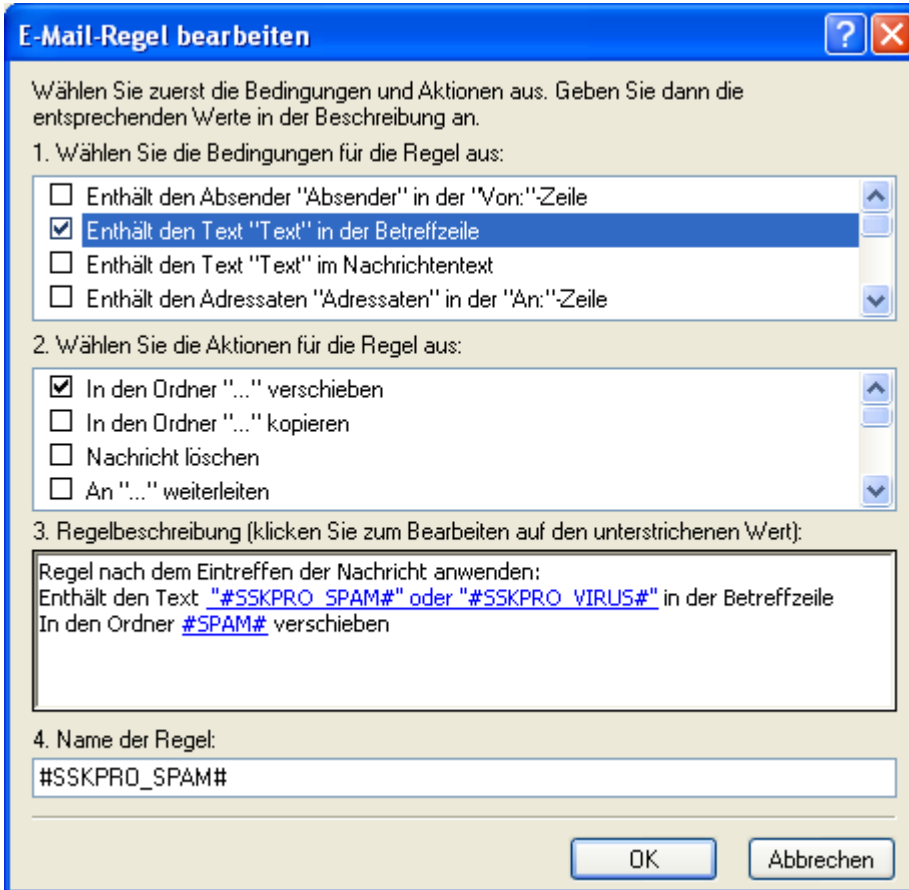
E-Mail-Regel bearbeiten

Wählen Sie zuerst die Bedingungen und Aktionen aus. Geben Sie dann die entsprechenden Werte in der Beschreibung an.

1. Wählen Sie die Bedingungen für die Regel aus:

☐ Enthält den Absender "Absender" in der "Von:"-Zeile
☑ Enthält den Text "Text" in der Betreffzeile
☐ Enthält den Text "Text" im Nachrichtentext
☐ Enthält den Adressaten "Adressaten" in der "An:"-Zeile

2. Wählen Sie die Aktionen für die Regel aus:

☑ In den Ordner "..." verschieben
☐ In den Ordner "..." kopieren
☐ Nachricht löschen
☐ An "..." weiterleiten

3. Regelbeschreibung (klicken Sie zum Bearbeiten auf den unterstrichenen Wert):

Regel nach dem Eintreffen der Nachricht anwenden:
Enthält den Text "#SSKPRO_SPAM#" oder "#SSKPRO_VIRUS#" in der Betreffzeile
In den Ordner #SPAM# verschieben

4. Name der Regel:

#SSKPRO_SPAM#

OK
Abbrechen